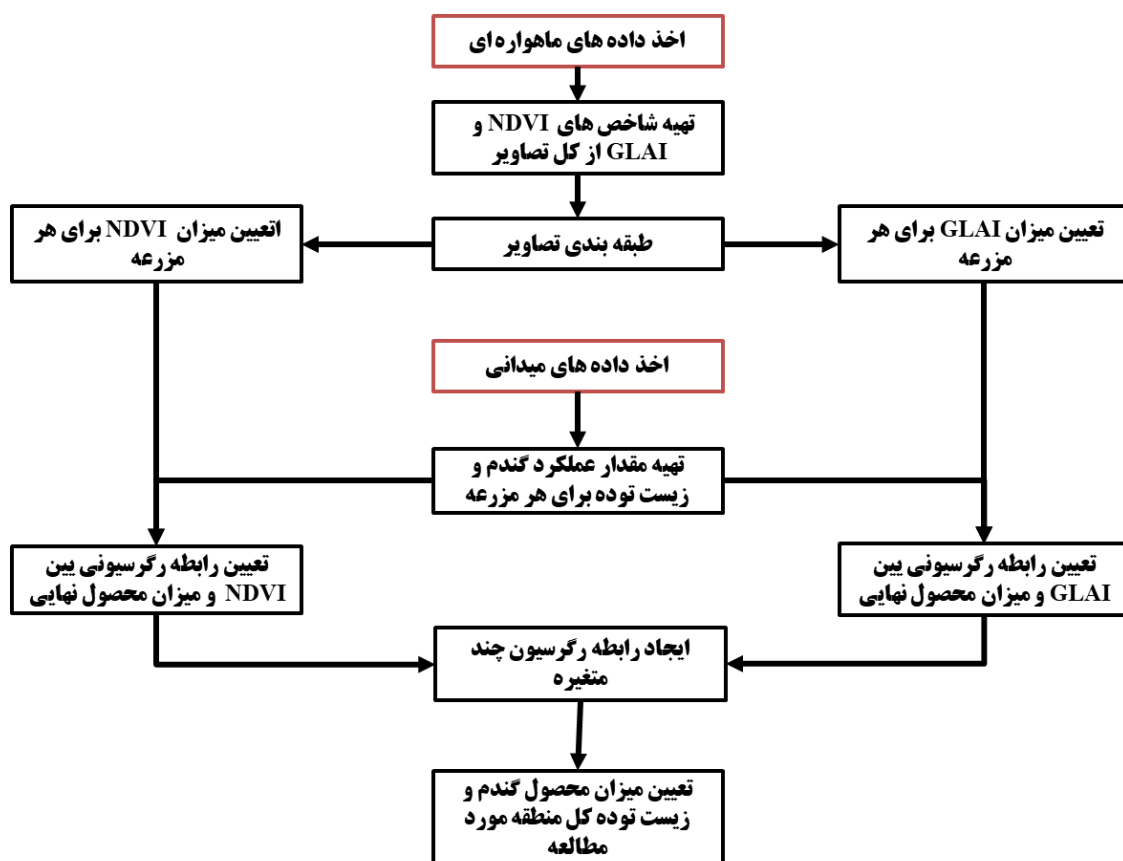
اخذ داده های ماهواره ای

تهیه شاخص های NDVI و GLAI از کل تصاویر

اتعیین میزان NDVI برای هر مزرعه

طبقه بندی تصاویر

تعیین میزان GLAI برای هر مزرعه

اخذ داده های میدانی

تهیه مقدار عملکرد گندم و زیست توده برای هر مزرعه

تعیین رابطه رگرسیونی بین NDVI و میزان محصول نهایی

تعیین رابطه رگرسیونی بین GLAI و میزان محصول نهایی

ایجاد رابطه رگرسیون چند متغیره

تعیین میزان محصول گندم و زیست توده کل منطقه مورد مطالعه